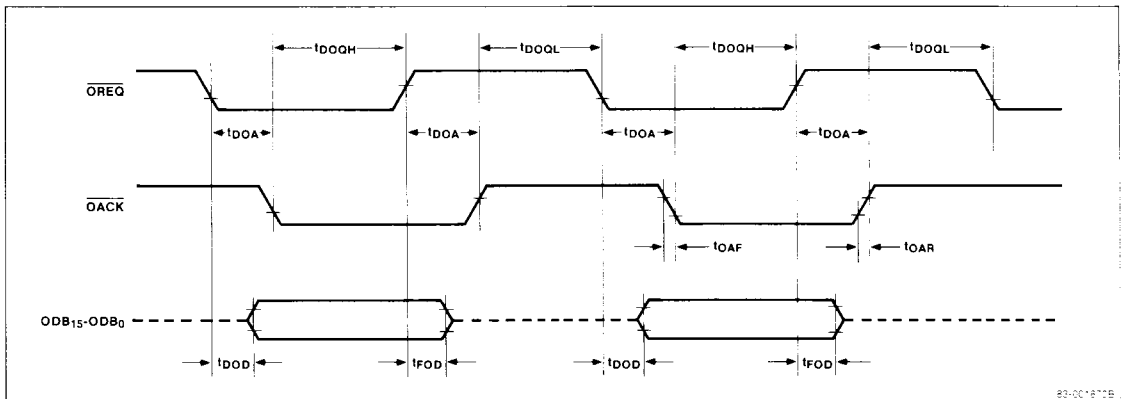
$t_{DOQH}$

$t_{DOQL}$

$t_{DOQH}$

$t_{DOQL}$

$\overline{OREQ}$

$t_{DOA}$

$t_{DOA}$

$t_{DOA}$

$t_{DOA}$

$\overline{OACK}$

$t_{OAF}$

$t_{OAR}$

$ODB_{15}$-$ODB_0$

$t_{DOD}$

$t_{FOD}$

$t_{DOD}$

$t_{FOD}$

83-001870B